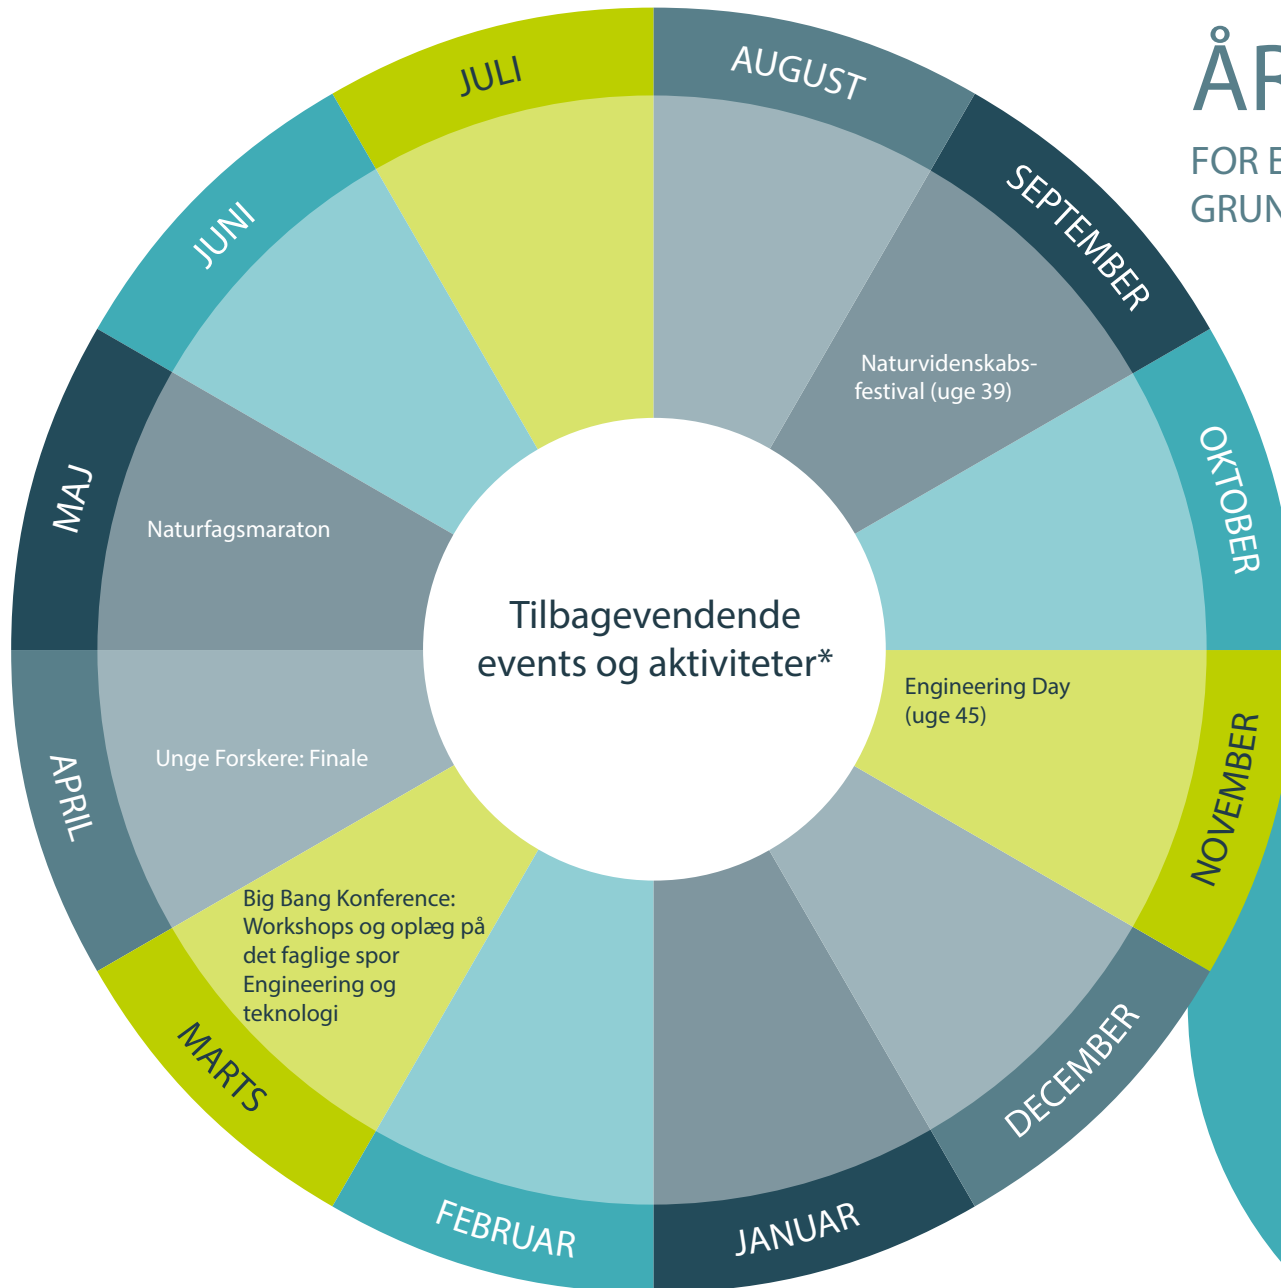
ÅR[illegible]
FOR E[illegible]
GRUN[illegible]

Tilbagevendende events og aktiviteter*

AUGUST

SEPTEMBER

Naturvidenskabsfestival (uge 39)

OKTOBER

NOVEMBER

Engineering Day (uge 45)

DECEMBER

JANUAR

FEBRUAR

MARTS

Big Bang Konference: Workshops og oplæg på det faglige spor Engineering og teknologi

APRIL

Unge Forskere: Finale

MAJ

Naturfagsmaraton

JUNI

JULI